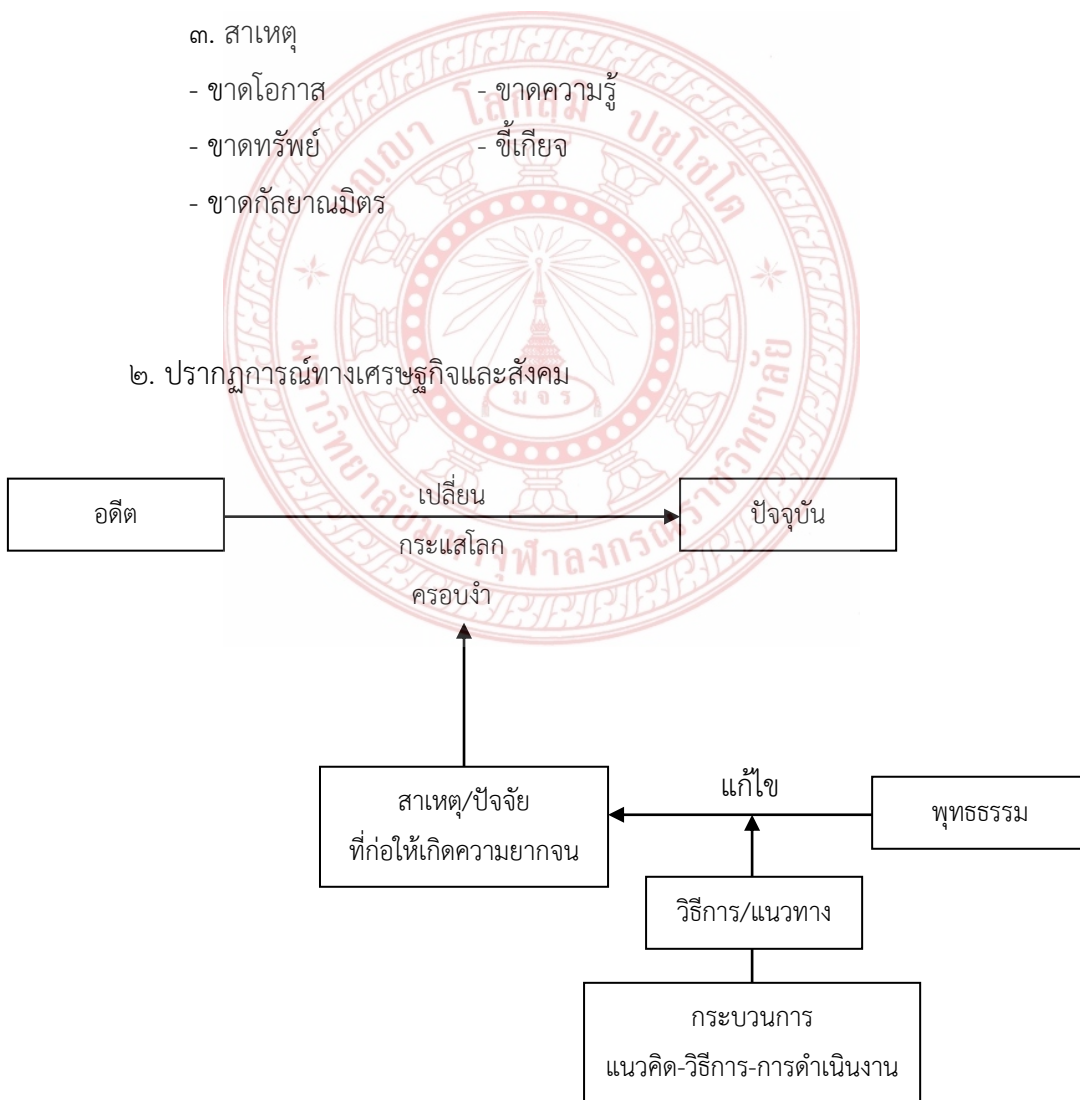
๓. สาเหตุ

- ขาดโอกาส - ขาดความรู้

- ขาดทรัพย์ - ขี้เกียจ

- ขาดกัลยาณมิตร

๒. ปรากฏการณ์ทางเศรษฐกิจและสังคม

อดีต

เปลี่ยน

กระแสโลก

ครอบงำ

ปัจจุบัน

สาเหตุ/ปัจจัย ที่ก่อให้เกิดความยากจน

แก้ไข

พุทธธรรม

วิธีการ/แนวทาง

กระบวนการ แนวคิด-วิธีการ-การดำเนินงาน